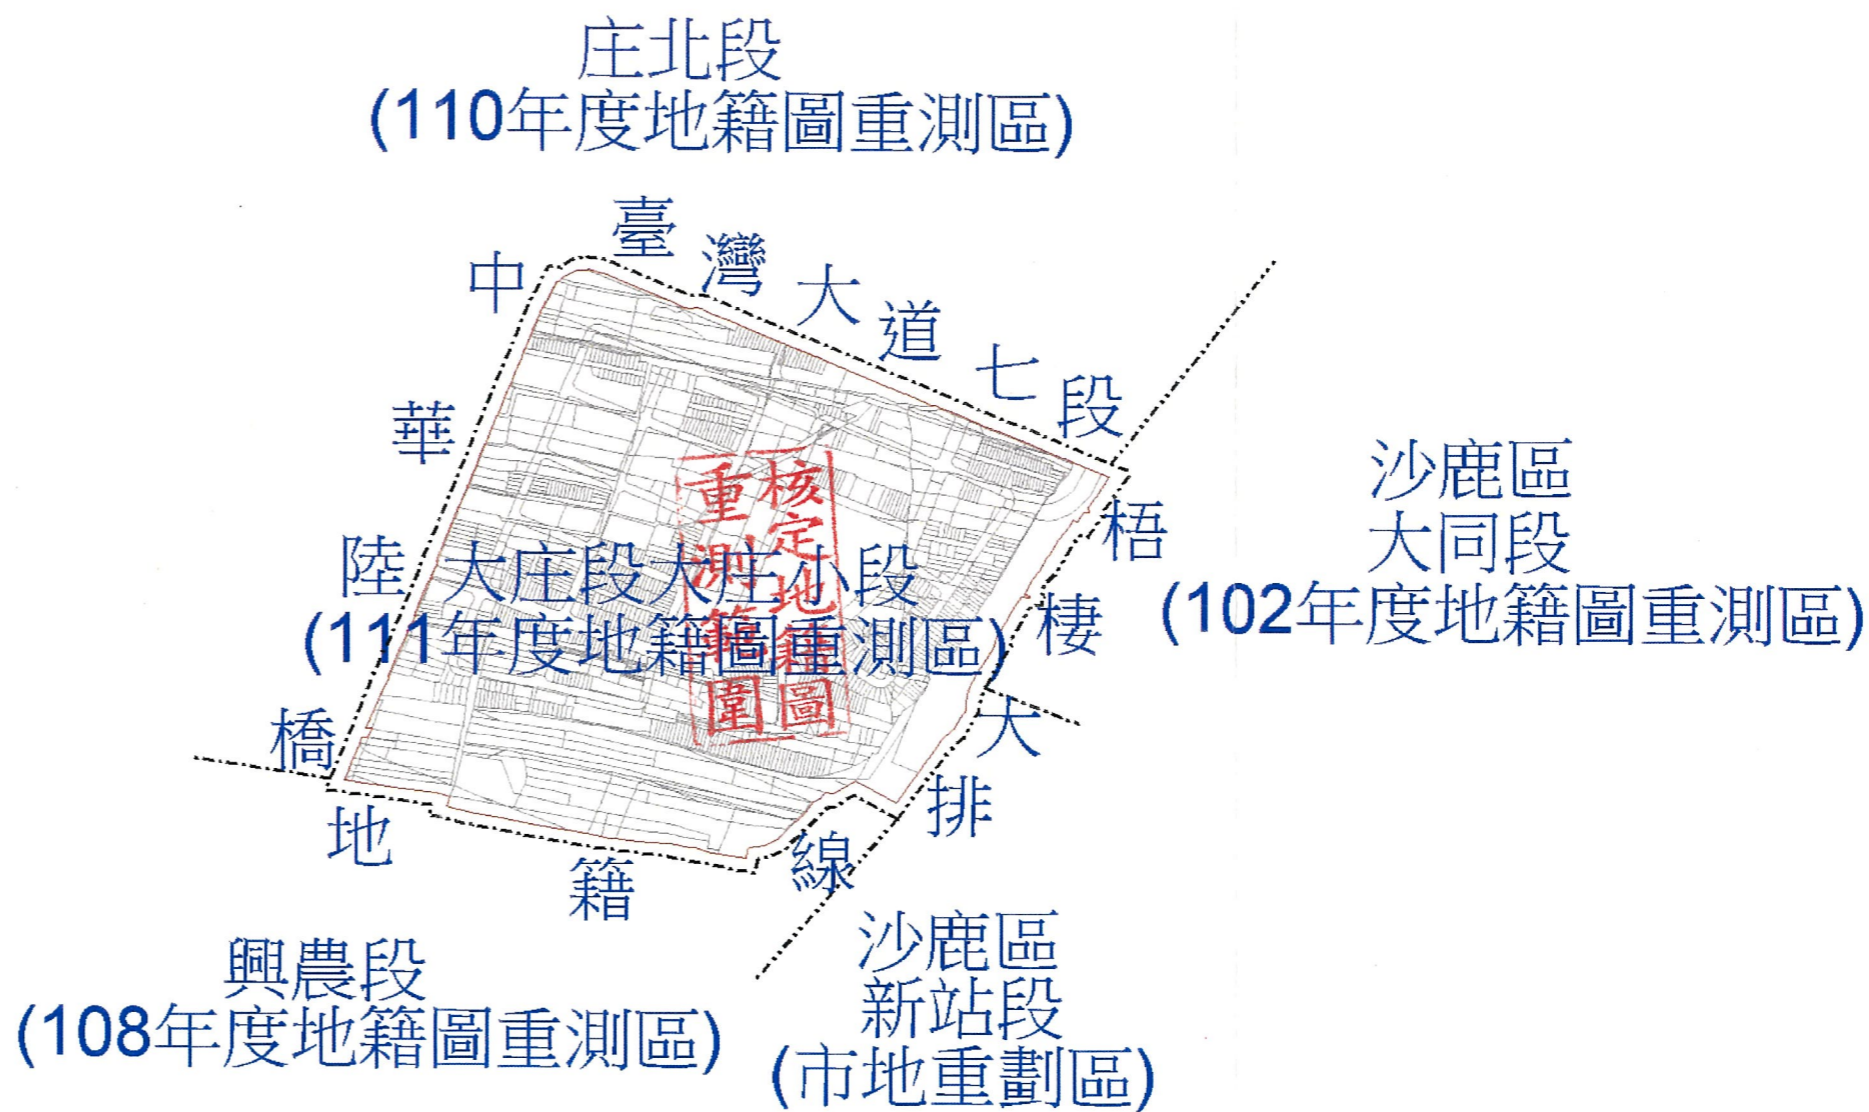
庄北段
(110年度地籍圖重測區)

臺灣大道七段

中華陸橋地籍線

沙鹿區
大同段
(102年度地籍圖重測區)

梧棲大排

大庄段大庄小段
(111年度地籍圖重測區)

核定地籍圖重測範圍

興農段
(108年度地籍圖重測區)

沙鹿區
新站段
(市地重劃區)